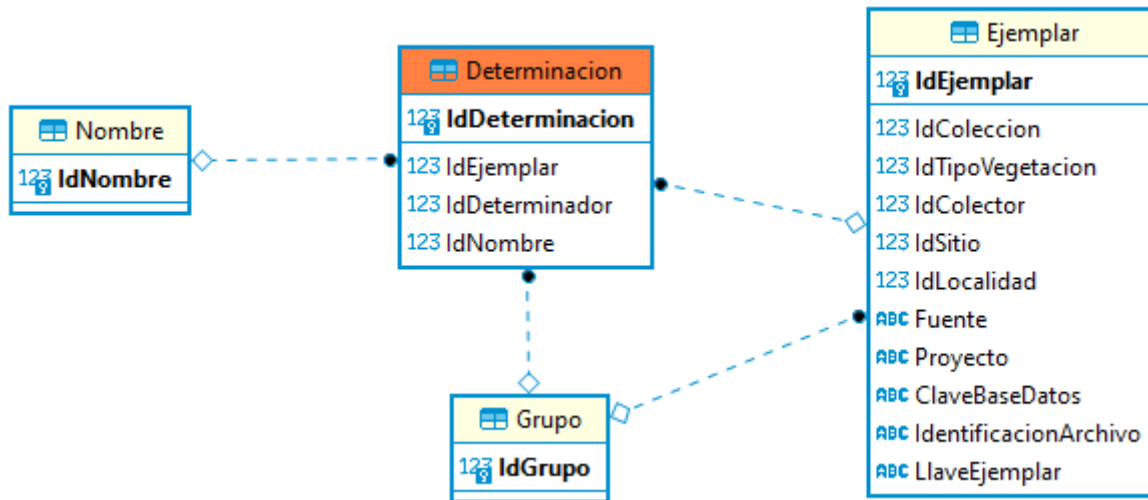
Nombre
123 IdNombre

Determinacion
123 IdDeterminacion
123 IdEjemplar
123 IdDeterminador
123 IdNombre

Ejemplar
123 IdEjemplar
123 IdColeccion
123 IdTipoVegetacion
123 IdColector
123 IdSitio
123 IdLocalidad
ABC Fuente
ABC Proyecto
ABC ClaveBaseDatos
ABC IdentificacionArchivo
ABC LlaveEjemplar

Grupo
123 IdGrupo